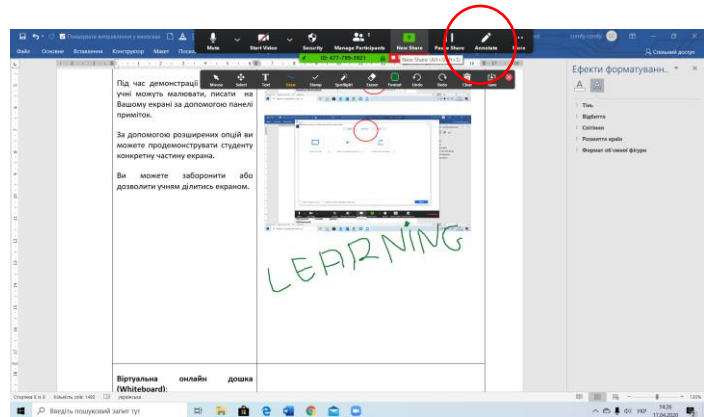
Показувати виправлення у виносках

Файл Основне Вставлення Конструктор Макет Посил

Mute Start Video Security Manage Participants New Share Pause Share Annotate More

ID: 477-799-2621

New Share (Alt+Shift+S)

Mouse Select Text Draw Stamp Spotlight Eraser Format Undo Redo Clear Save

Liudmyla Lysenko

Спільний доступ

Ефекти форматуванн...

Тінь
Відбиття
Світіння
Розмиття країв
Формат об'ємної фігури

Під час демонстрації учні можуть малювати, писати на Вашому екрані за допомогою панелі приміток.

За допомогою розширених опцій ви можете продемонструвати студенту конкретну частину екрана.

Ви можете заборонити або дозволити учням ділитись екраном.

LEARNING

Віртуальна онлайн дошка (Whiteboard):

Сторінка 8 з 9 Кількість слів: 1400 українська

Введіть пошуковий запит тут

УКР 14:26 17.04.2020